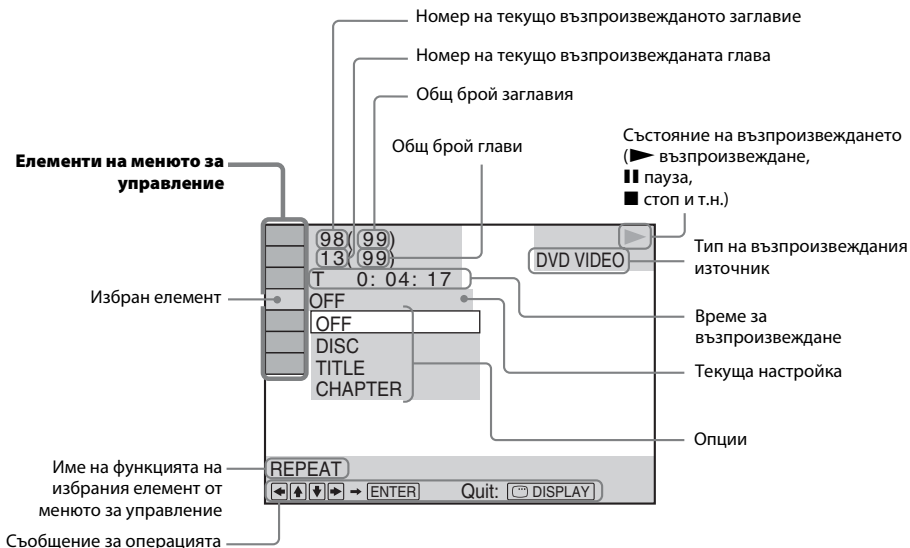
Номер на текущо възпроизвежданото заглавие

Номер на текущо възпроизвежданата глава

Общ брой заглавия

Общ брой глави

Състояние на възпроизвеждането (► възпроизвеждане, ❚❚ пауза, ■ стоп и т.н.)

Елементи на менюто за управление

98(99)
13(99)
T 0: 04: 17

DVD VIDEO

Тип на възпроизвеждания източник

Избран елемент

OFF

OFF
DISC
TITLE
CHAPTER

Време за възпроизвеждане

Текуща настройка

Опции

Име на функцията на избрания елемент от менюто за управление

REPEAT

◄ ▲ ▼ ► → ENTER Quit: DISPLAY

Съобщение за операцията